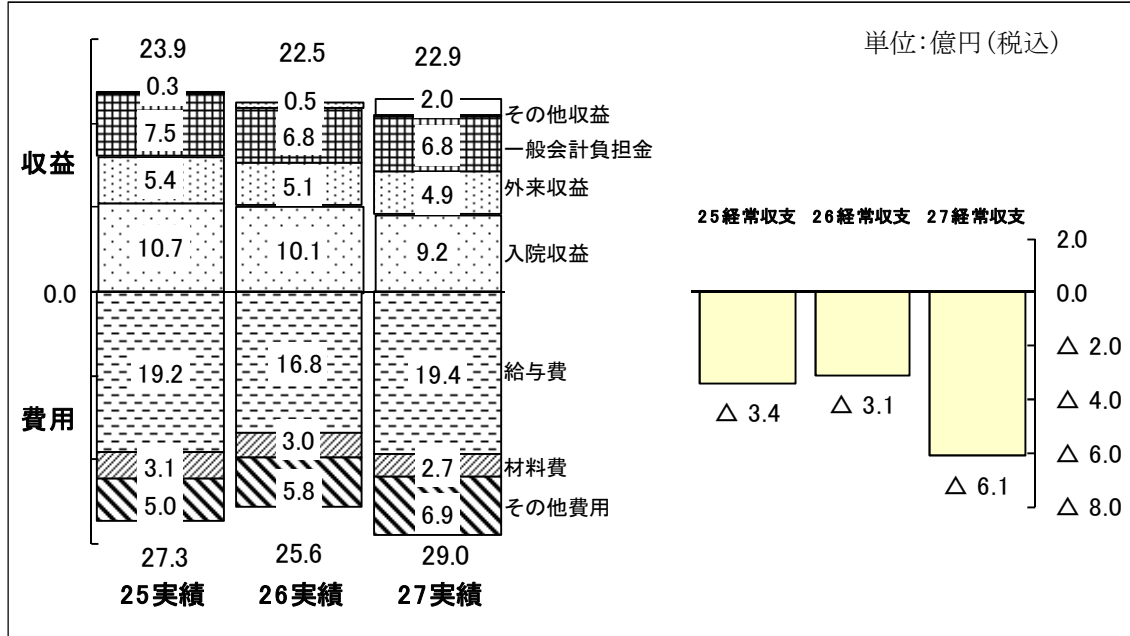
単位:億円(税込)

23.9
22.5
22.9

0.3
0.5
2.0
その他収益

7.5
6.8
6.8
一般会計負担金

収益

5.4
5.1
4.9
外来収益

10.7
10.1
9.2
入院収益

0.0

19.2
16.8
19.4
給与費

費用

3.1
3.0
2.7
材料費

5.0
5.8
6.9
その他費用

27.3
25.6
29.0

25実績
26実績
27実績

25経常収支
26経常収支
27経常収支

2.0
0.0
△ 2.0
△ 4.0
△ 6.0
△ 8.0

△ 3.4
△ 3.1
△ 6.1